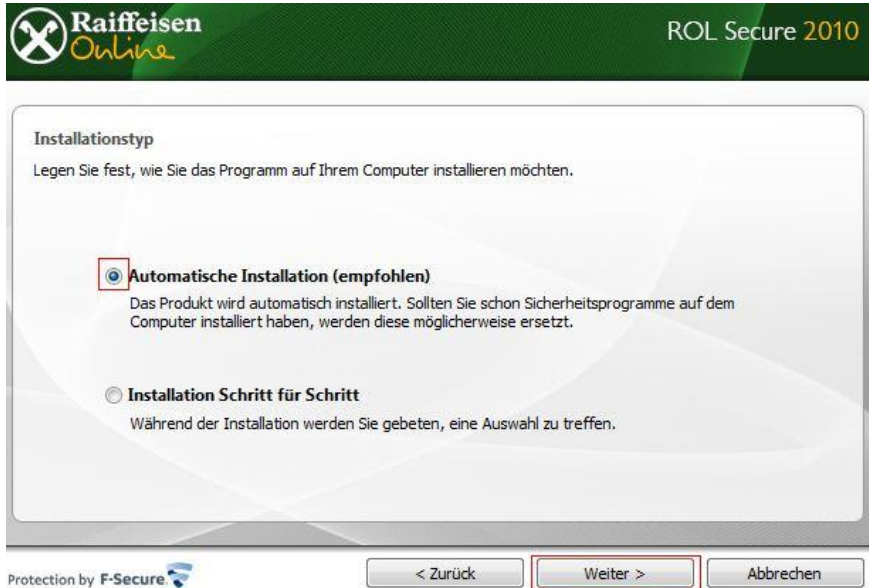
Raiffeisen Online

ROL Secure 2010

Installationstyp

Legen Sie fest, wie Sie das Programm auf Ihrem Computer installieren möchten.

Automatische Installation (empfohlen)

Das Produkt wird automatisch installiert. Sollten Sie schon Sicherheitsprogramme auf dem Computer installiert haben, werden diese möglicherweise ersetzt.

Installation Schritt für Schritt

Während der Installation werden Sie gebeten, eine Auswahl zu treffen.

Protection by F-Secure

< Zurück

Weiter >

Abbrechen